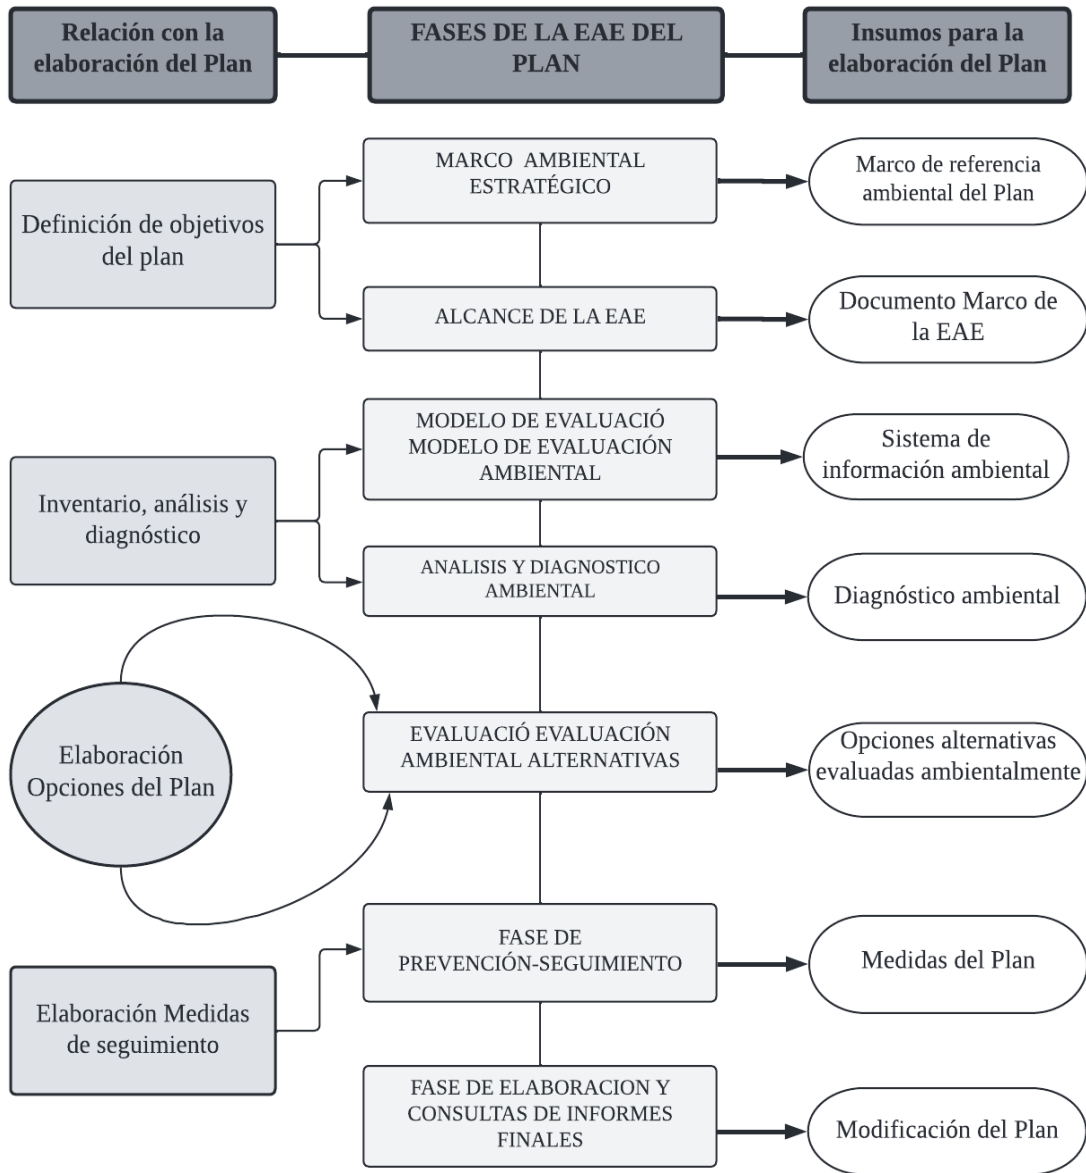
Relación con la elaboración del Plan

FASES DE LA EAE DEL PLAN

Insumos para la elaboración del Plan

Definición de objetivos del plan

MARCO AMBIENTAL ESTRATÉGICO

Marco de referencia ambiental del Plan

ALCANCE DE LA EAE

Documento Marco de la EAE

Inventario, análisis y diagnóstico

MODELO DE EVALUACIÓ MODELO DE EVALUACIÓN AMBIENTAL

Sistema de información ambiental

ANALISIS Y DIAGNOSTICO AMBIENTAL

Diagnóstico ambiental

Elaboración Opciones del Plan

EVALUACIÓ EVALUACIÓN AMBIENTAL ALTERNATIVAS

Opciones alternativas evaluadas ambientalmente

Elaboración Medidas de seguimiento

FASE DE PREVENCIÓN-SEGUIMIENTO

Medidas del Plan

FASE DE ELABORACION Y CONSULTAS DE INFORMES FINALES

Modificación del Plan